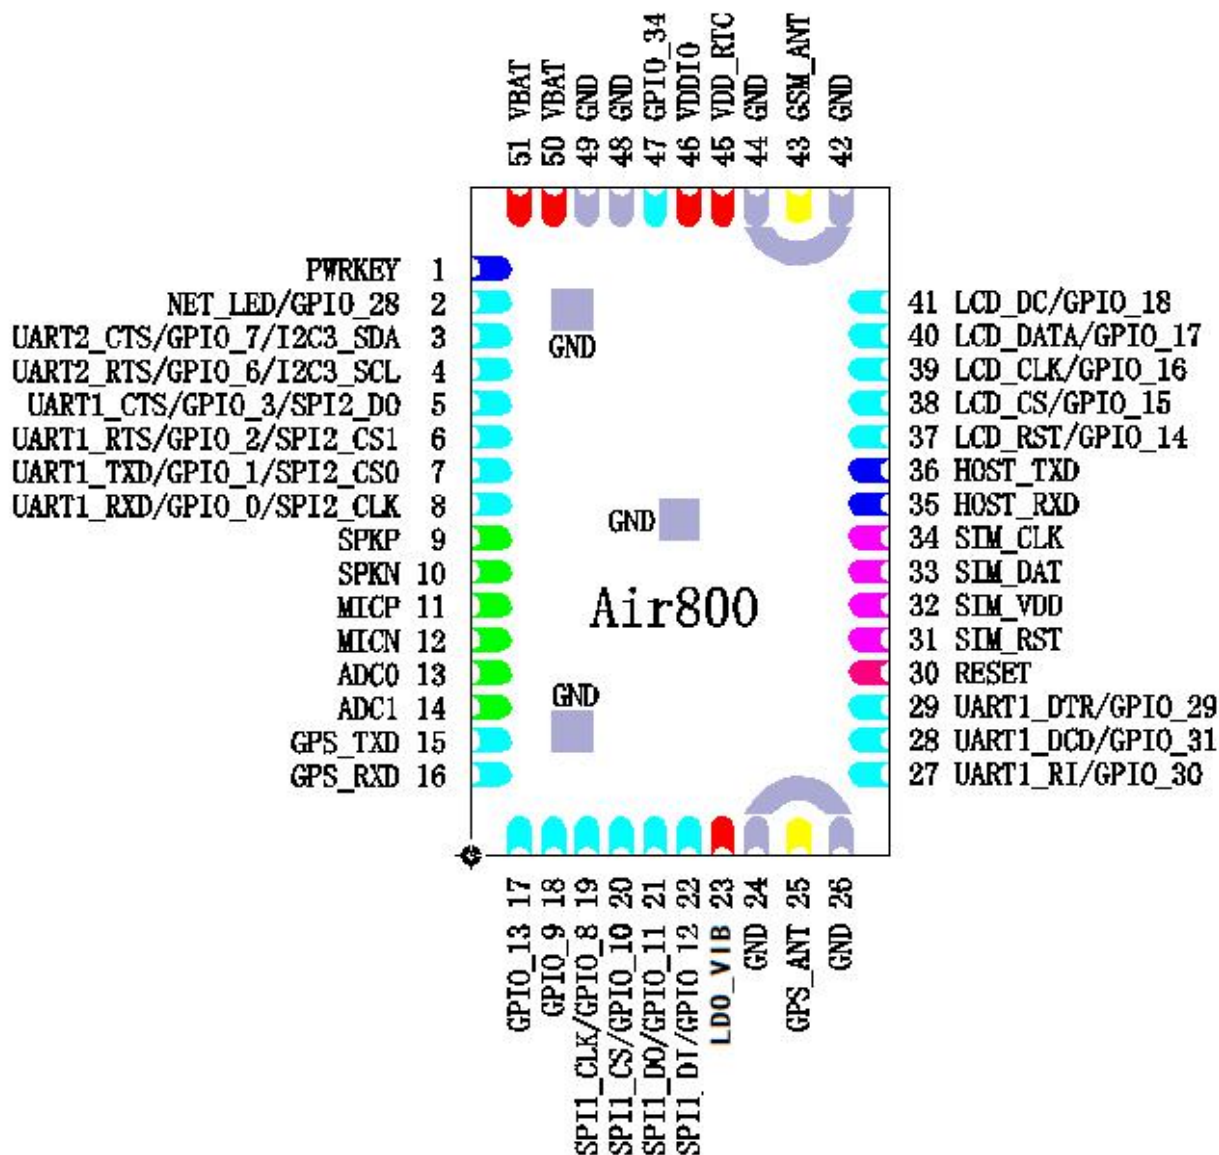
51 VBAT
50 VBAT
49 GND
48 GND
47 GPIO_34
46 VDDIO
45 VDD_RTC
44 GND
43 GSM_ANT
42 GND

PWRKEY 1
NET_LED/GPIO_28 2
UART2_CTS/GPIO_7/I2C3_SDA 3
UART2_RTS/GPIO_6/I2C3_SCL 4
UART1_CTS/GPIO_3/SPI2_DO 5
UART1_RTS/GPIO_2/SPI2_CS1 6
UART1_TXD/GPIO_1/SPI2_CS0 7
UART1_RXD/GPIO_0/SPI2_CLK 8
SPKP 9
SPKN 10
MICP 11
MICN 12
ADC0 13
ADC1 14
GPS_TXD 15
GPS_RXD 16

GND
GND
Air800
GND

41 LCD_DC/GPIO_18
40 LCD_DATA/GPIO_17
39 LCD_CLK/GPIO_16
38 LCD_CS/GPIO_15
37 LCD_RST/GPIO_14
36 HOST_TXD
35 HOST_RXD
34 SIM_CLK
33 SIM_DAT
32 SIM_VDD
31 SIM_RST
30 RESET
29 UART1_DTR/GPIO_29
28 UART1_DCD/GPIO_31
27 UART1_RI/GPIO_30

GPIO_13 17
GPIO_9 18
SPI1_CLK/GPIO_8 19
SPI1_CS/GPIO_10 20
SPI1_DO/GPIO_11 21
SPI1_DI/GPIO_12 22
LDO_VIB 23
GND 24
GPS_ANT 25
GND 26